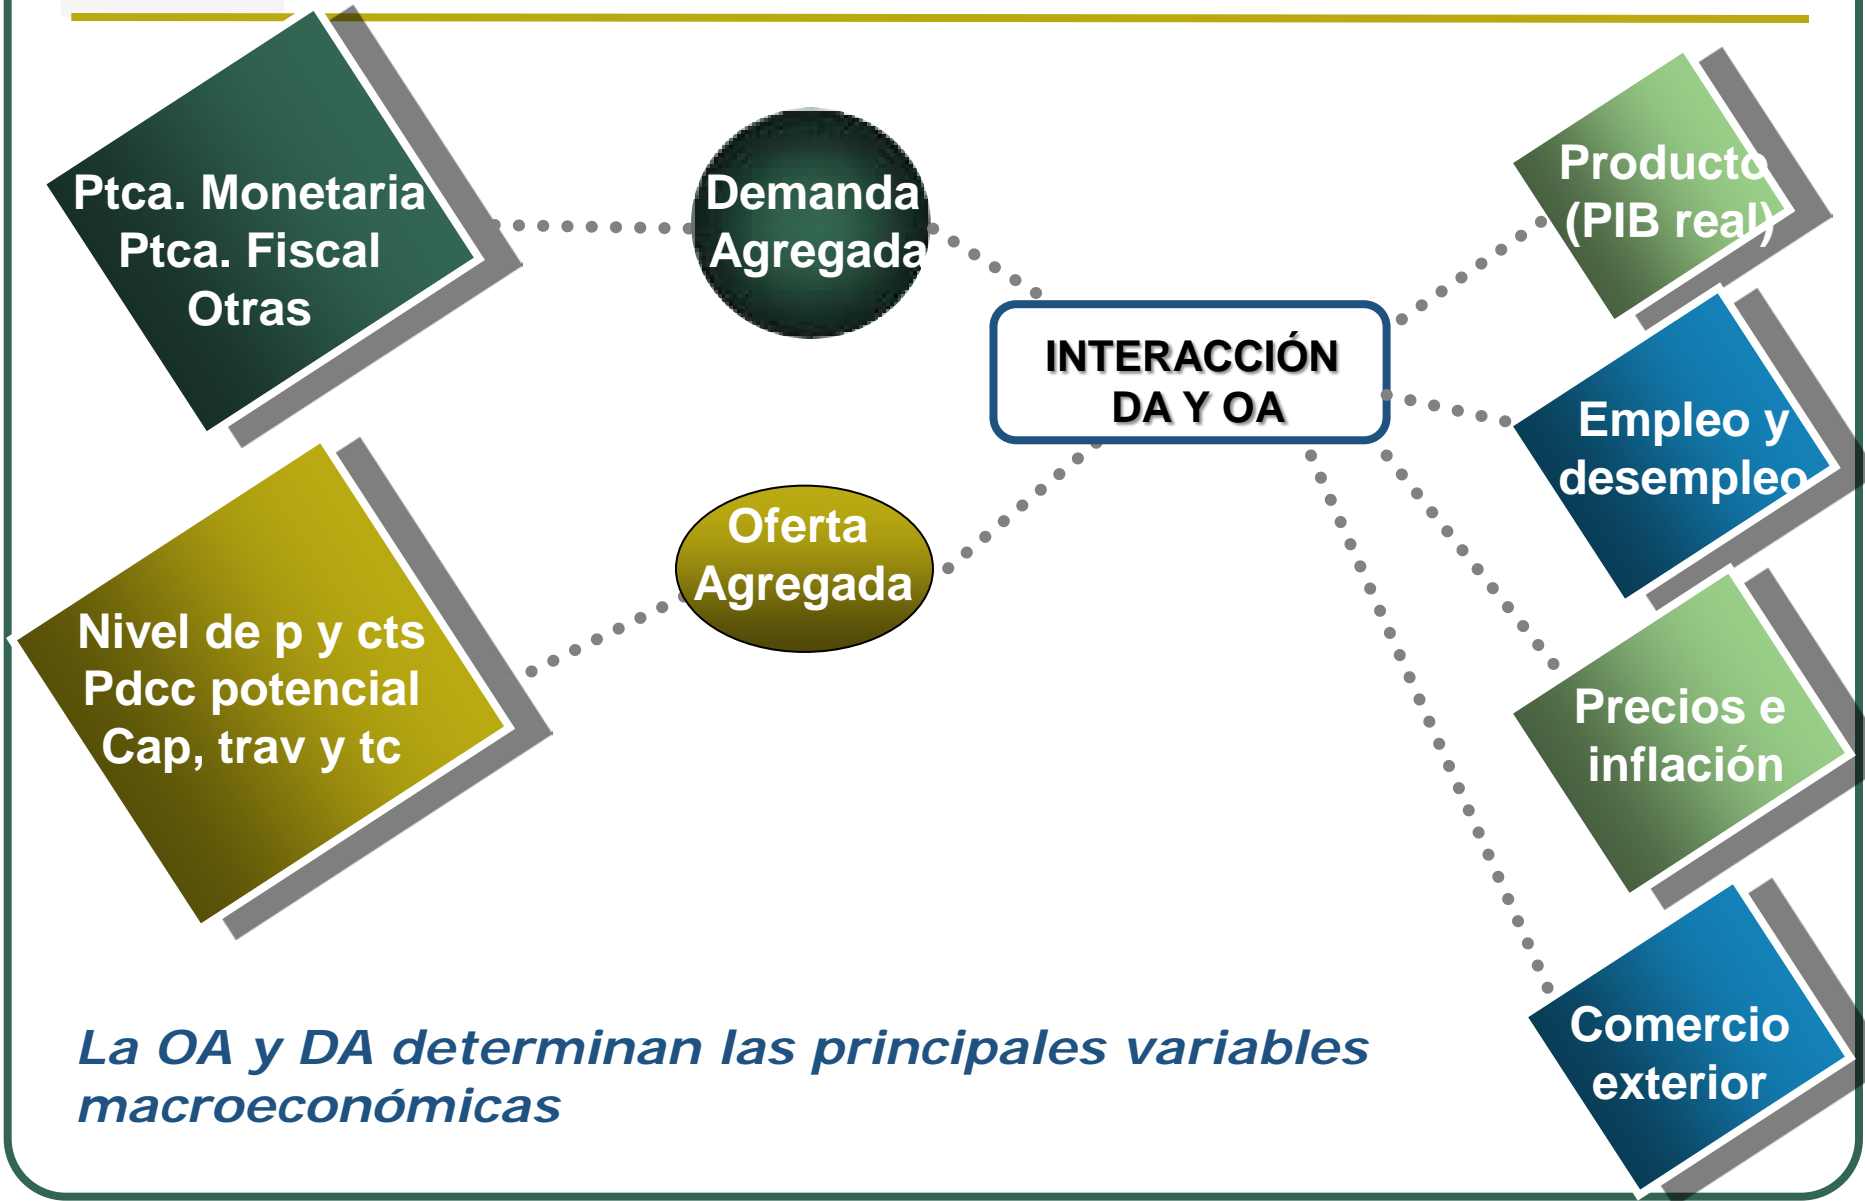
Ptca. Monetaria
Ptca. Fiscal
Otras

Demanda
Agregada

Nivel de p y cts
Pdcc potencial
Cap, trav y tc

Oferta
Agregada

INTERACCIÓN
DA Y OA

Producto
(PIB real)

Empleo y
desempleo

Precios e
inflación

Comercio
exterior

La OA y DA determinan las principales variables macroeconómicas